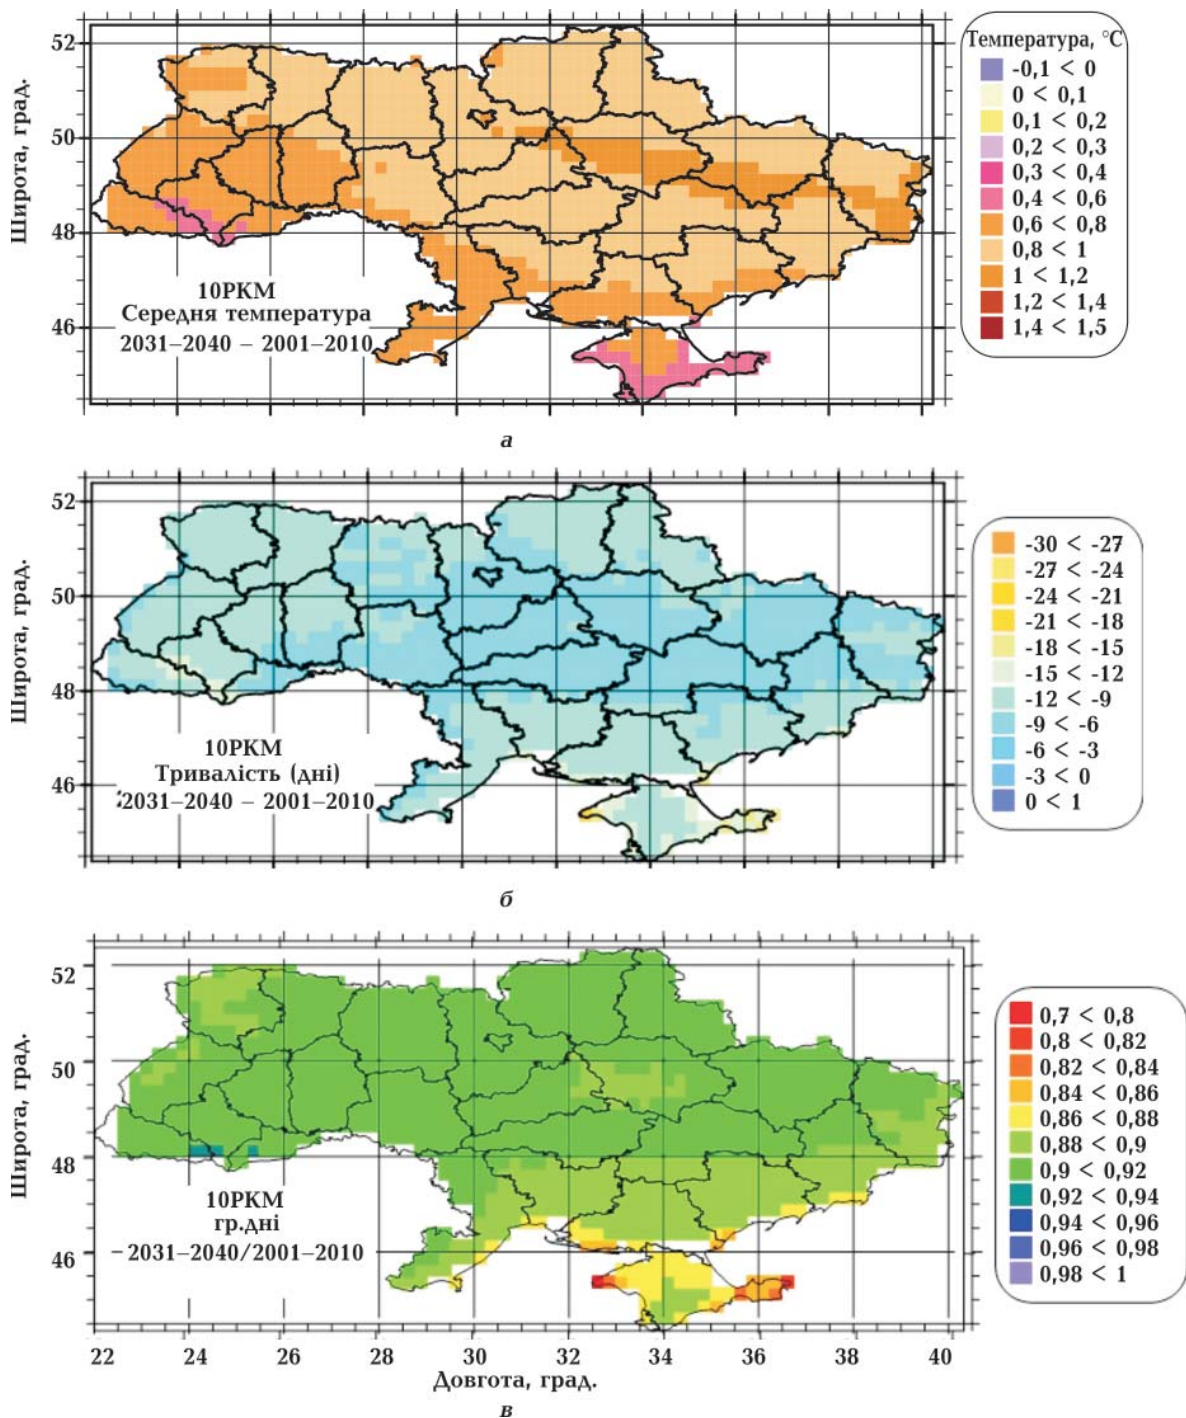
52
50
48
46
Широта, град.
10РКМ
Середня температура
2031–2040 – 2001–2010
Температура, °С
-0,1 < 0
0 < 0,1
0,1 < 0,2
0,2 < 0,3
0,3 < 0,4
0,4 < 0,6
0,6 < 0,8
0,8 < 1
1 < 1,2
1,2 < 1,4
1,4 < 1,5
а

52
50
48
46
Широта, град.
10РКМ
Тривалість (дні)
2031–2040 – 2001–2010
-30 < -27
-27 < -24
-24 < -21
-21 < -18
-18 < -15
-15 < -12
-12 < -9
-9 < -6
-6 < -3
-3 < 0
0 < 1
б

52
50
48
46
Широта, град.
10РКМ
гр.дні
2031–2040/2001–2010
0,7 < 0,8
0,8 < 0,82
0,82 < 0,84
0,84 < 0,86
0,86 < 0,88
0,88 < 0,9
0,9 < 0,92
0,92 < 0,94
0,94 < 0,96
0,96 < 0,98
0,98 < 1
22 24 26 28 30 32 34 36 38 40
Довгота, град.
в